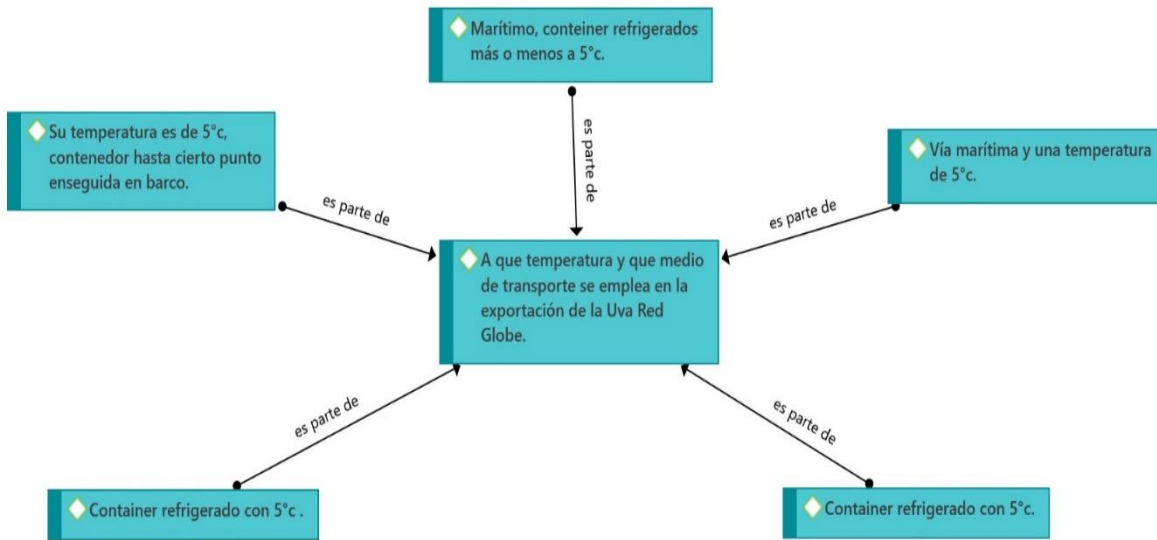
Marítimo, conteiner refrigerados más o menos a 5°c.

es parte de

Su temperatura es de 5°c, contenedor hasta cierto punto enseguida en barco.

es parte de

Vía marítima y una temperatura de 5°c.

es parte de

A que temperatura y que medio de transporte se emplea en la exportación de la Uva Red Globe.

es parte de

es parte de

Container refrigerado con 5°c .

Container refrigerado con 5°c.